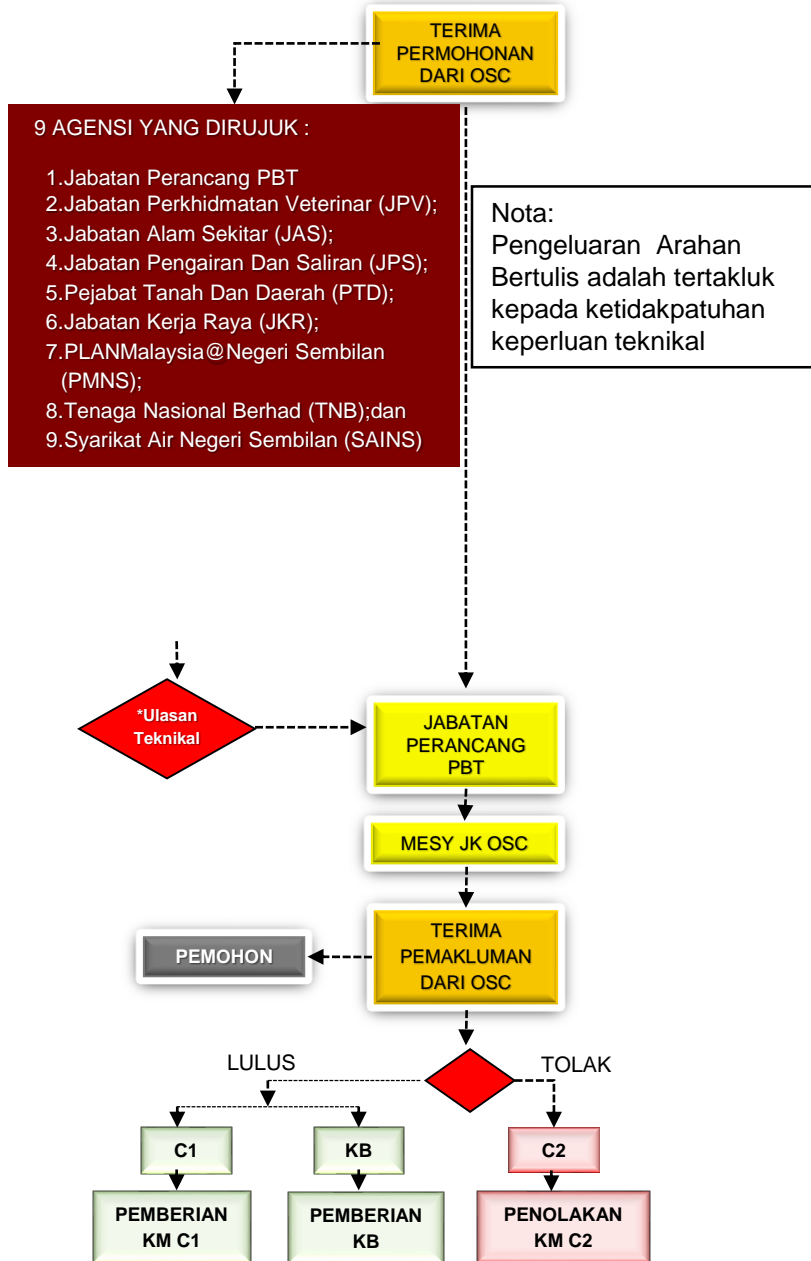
TERIMA PERMOHONAN DARI OSC

9 AGENSI YANG DIRUJUK :

1.Jabatan Perancang PBT
2.Jabatan Perkhidmatan Veterinar (JPV);
3.Jabatan Alam Sekitar (JAS);
4.Jabatan Pengairan Dan Saliran (JPS);
5.Pejabat Tanah Dan Daerah (PTD);
6.Jabatan Kerja Raya (JKR);
7.PLANMalaysia@Negeri Sembilan (PMNS);
8.Tenaga Nasional Berhad (TNB);dan
9.Syarikat Air Negeri Sembilan (SAINS)

Nota:
Pengeluaran Arahan Bertulis adalah tertakluk kepada ketidakpatuhan keperluan teknikal

*Ulasan Teknikal

JABATAN PERANCANG PBT

MESY JK OSC

TERIMA PEMAKLUMAN DARI OSC

PEMOHON

LULUS

TOLAK

C1

KB

C2

PEMBERIAN KM C1

PEMBERIAN KB

PENOLAKAN KM C2